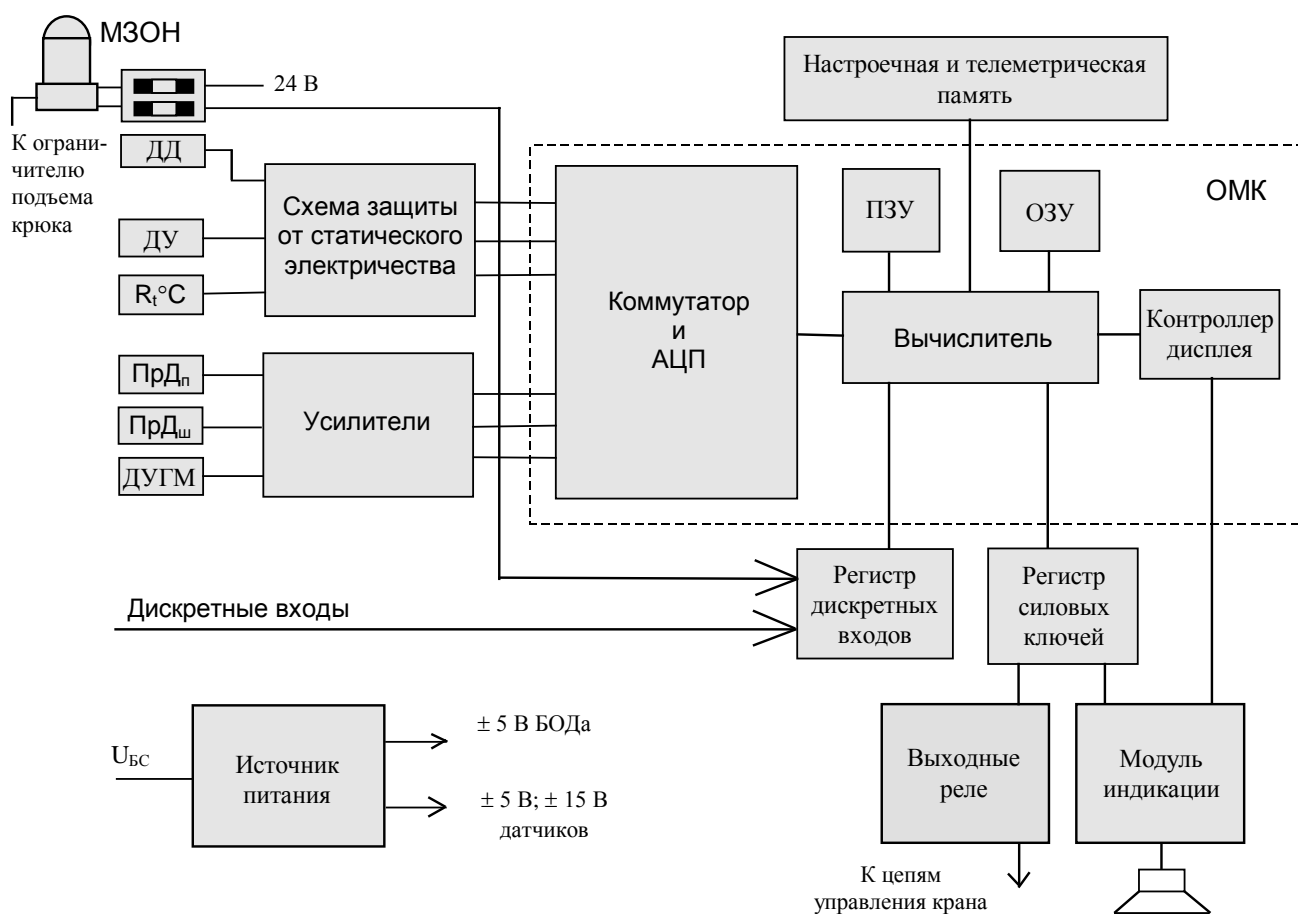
МЗОН

24 В

К ограничителю подъема крюка

Настроечная и телеметрическая память

ДД

ДУ

$R_t$°C

Схема защиты от статического электричества

ПрД$_п$

ПрД$_ш$

ДУГМ

Усилители

Коммутатор и АЦП

ПЗУ

ОЗУ

ОМК

Вычислитель

Контроллер дисплея

Регистр дискретных входов

Регистр силовых ключей

Дискретные входы

$U_{БС}$

Источник питания

± 5 В БОДа

± 5 В; ± 15 В датчиков

Выходные реле

Модуль индикации

К цепям управления крана